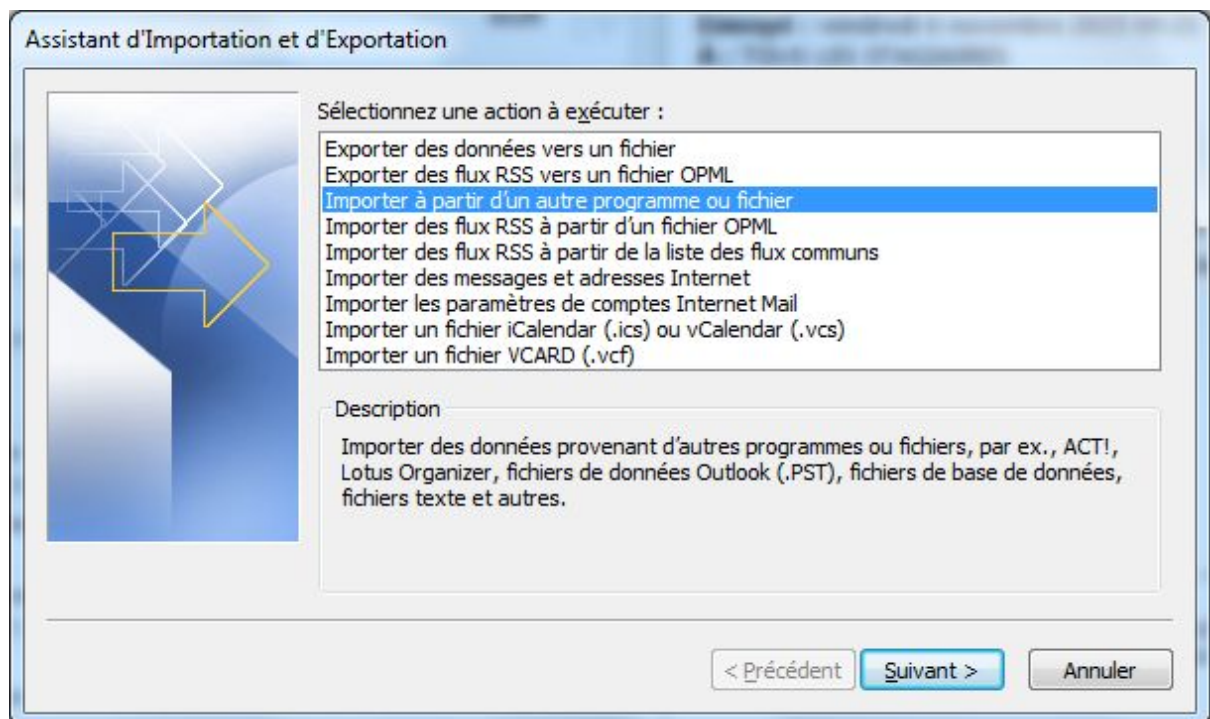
Assistant d'Importation et d'Exportation

Sélectionnez une action à exécuter :

Exporter des données vers un fichier
Exporter des flux RSS vers un fichier OPML
Importer à partir d'un autre programme ou fichier
Importer des flux RSS à partir d'un fichier OPML
Importer des flux RSS à partir de la liste des flux communs
Importer des messages et adresses Internet
Importer les paramètres de comptes Internet Mail
Importer un fichier iCalendar (.ics) ou vCalendar (.vcs)
Importer un fichier VCARD (.vcf)

Description

Importer des données provenant d'autres programmes ou fichiers, par ex., ACT!, Lotus Organizer, fichiers de données Outlook (.PST), fichiers de base de données, fichiers texte et autres.

< Précédent
Suivant >
Annuler